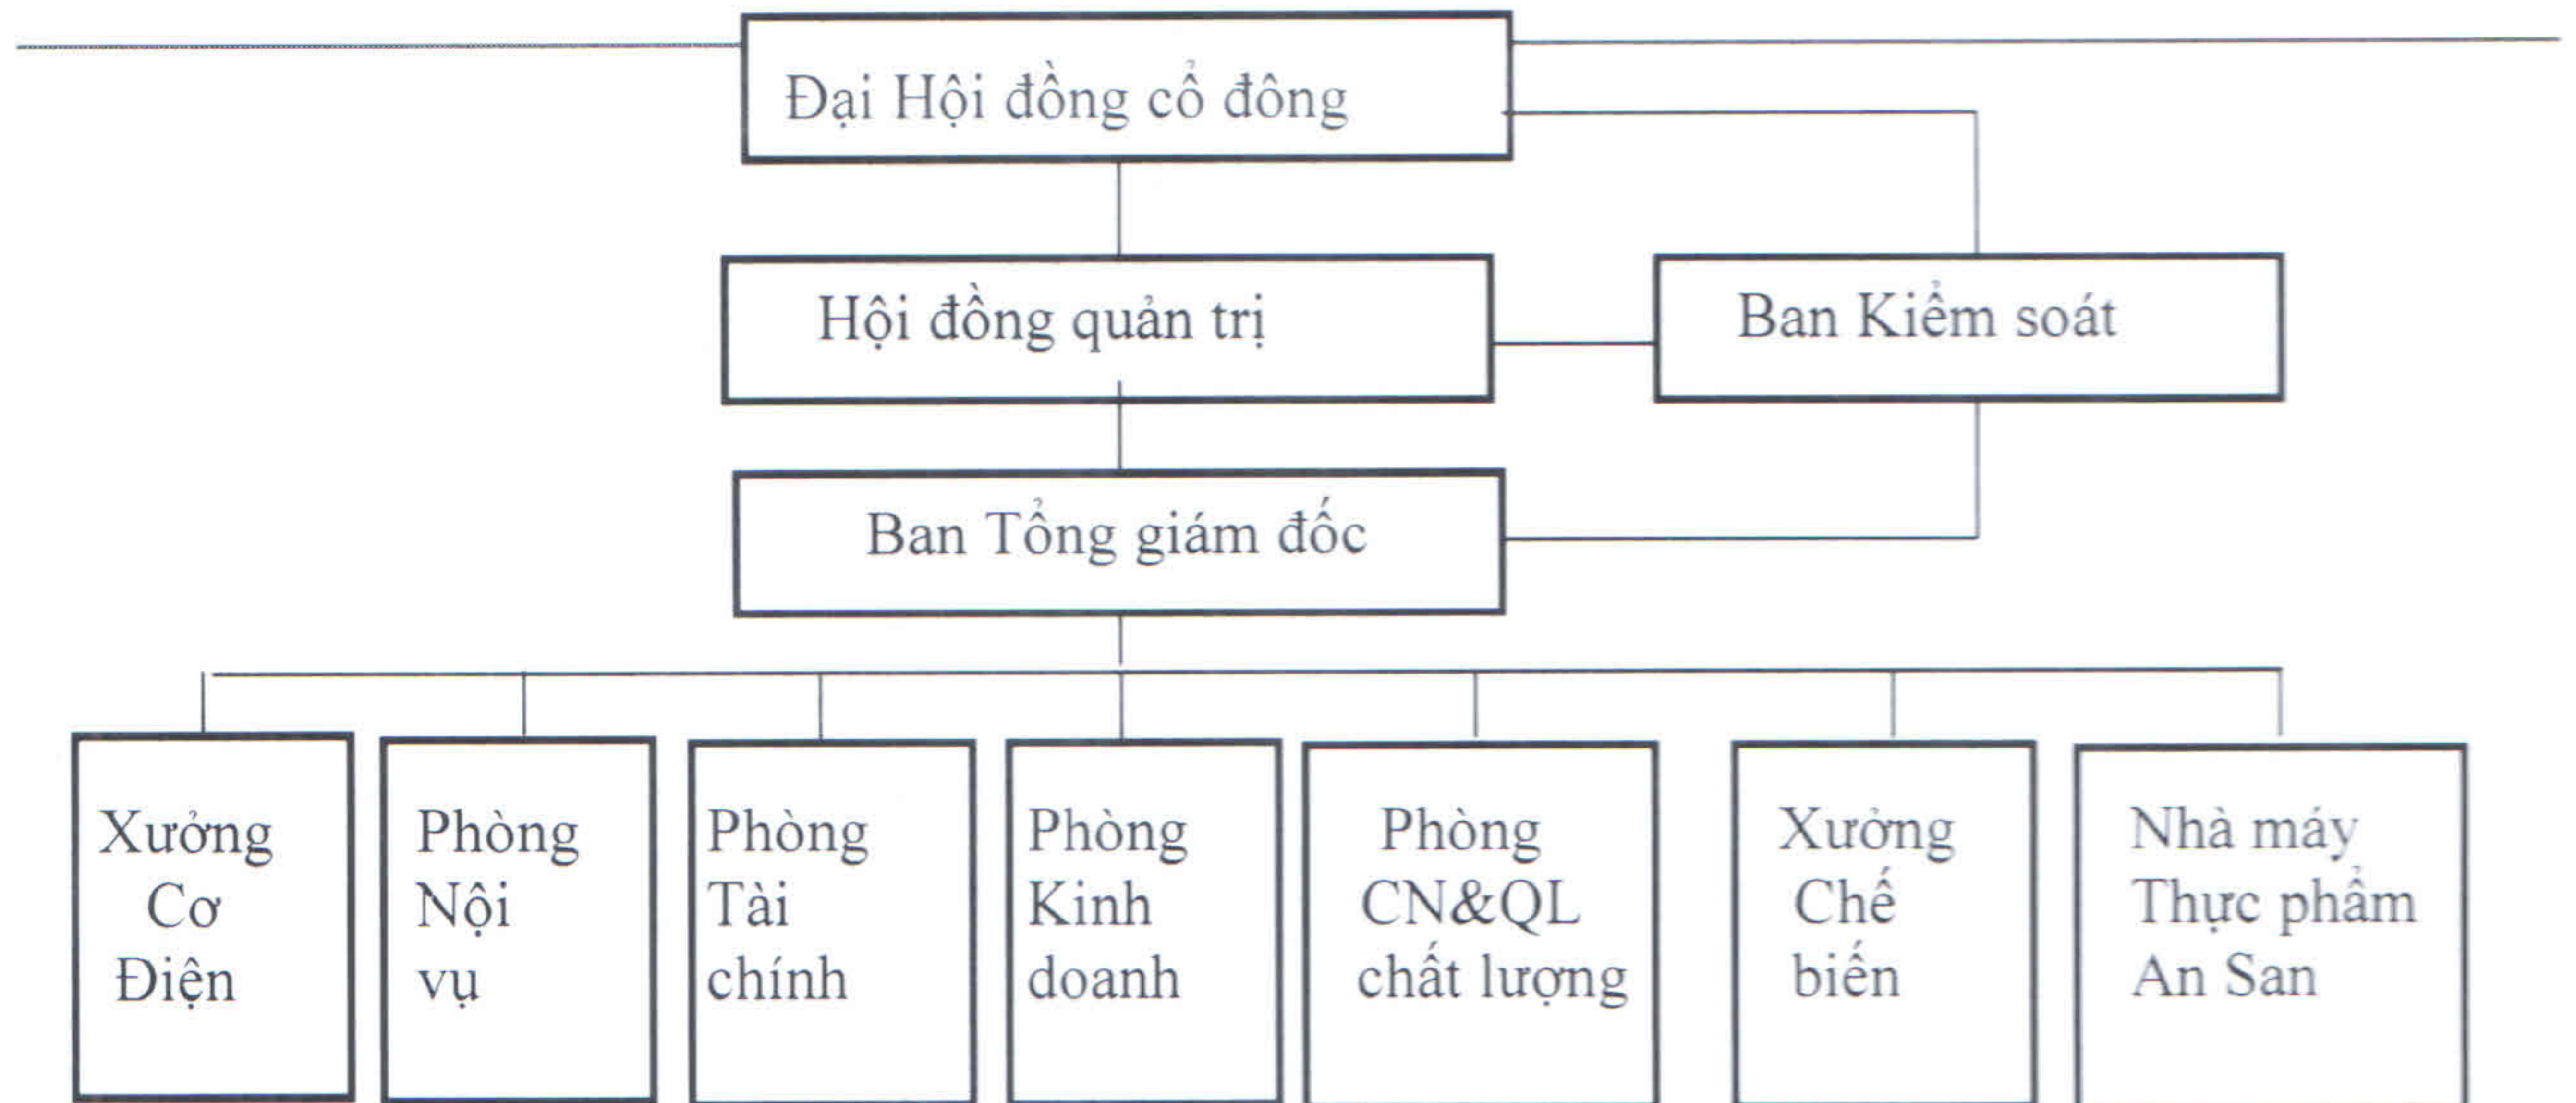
Đại Hội đồng cổ đông

Hội đồng quản trị

Ban Kiểm soát

Ban Tổng giám đốc

Xưởng Cơ Điện

Phòng Nội vụ

Phòng Tài chính

Phòng Kinh doanh

Phòng CN&QL chất lượng

Xưởng Chế biến

Nhà máy Thực phẩm An San